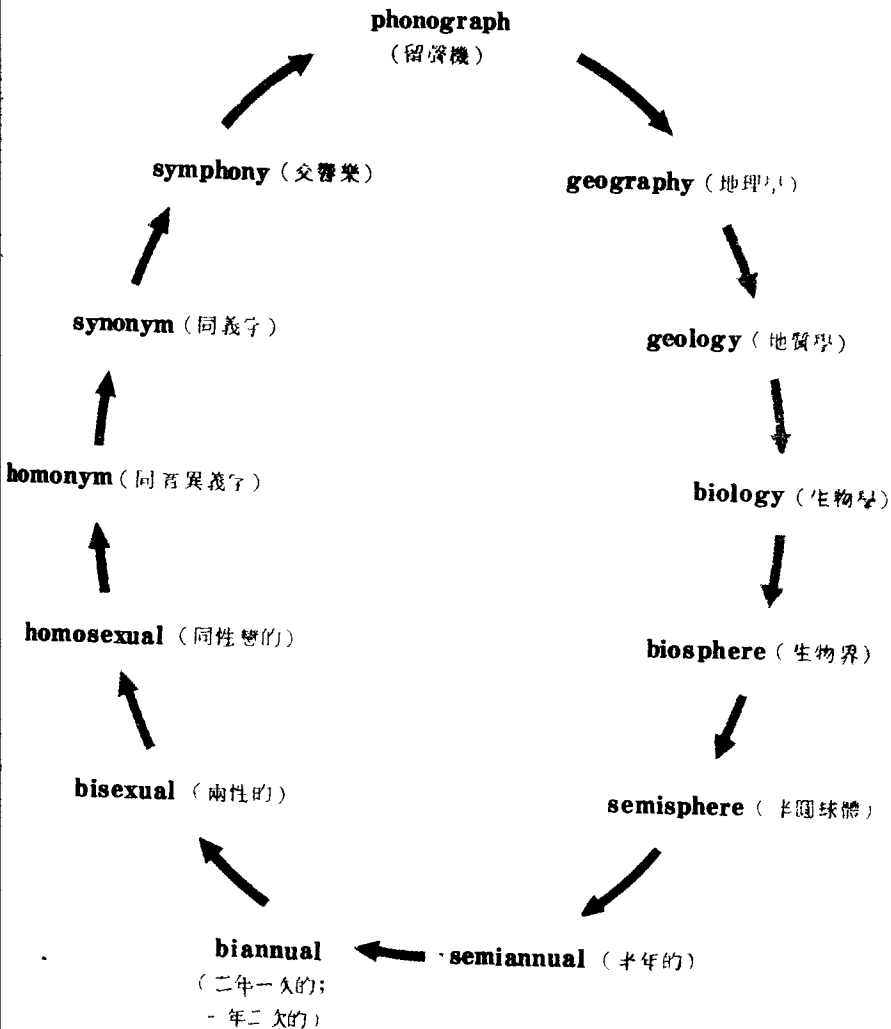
phonograph
（留聲機）

geography（地理學）

geology（地質學）

biology（生物學）

biosphere（生物界）

semisphere（半圓球體）

semiannual（半年的）

biannual
（二年一次的；
一年二次的）

bisexual（兩性的）

homosexual（同性戀的）

homonym（同音異義字）

synonym（同義字）

symphony（交響樂）